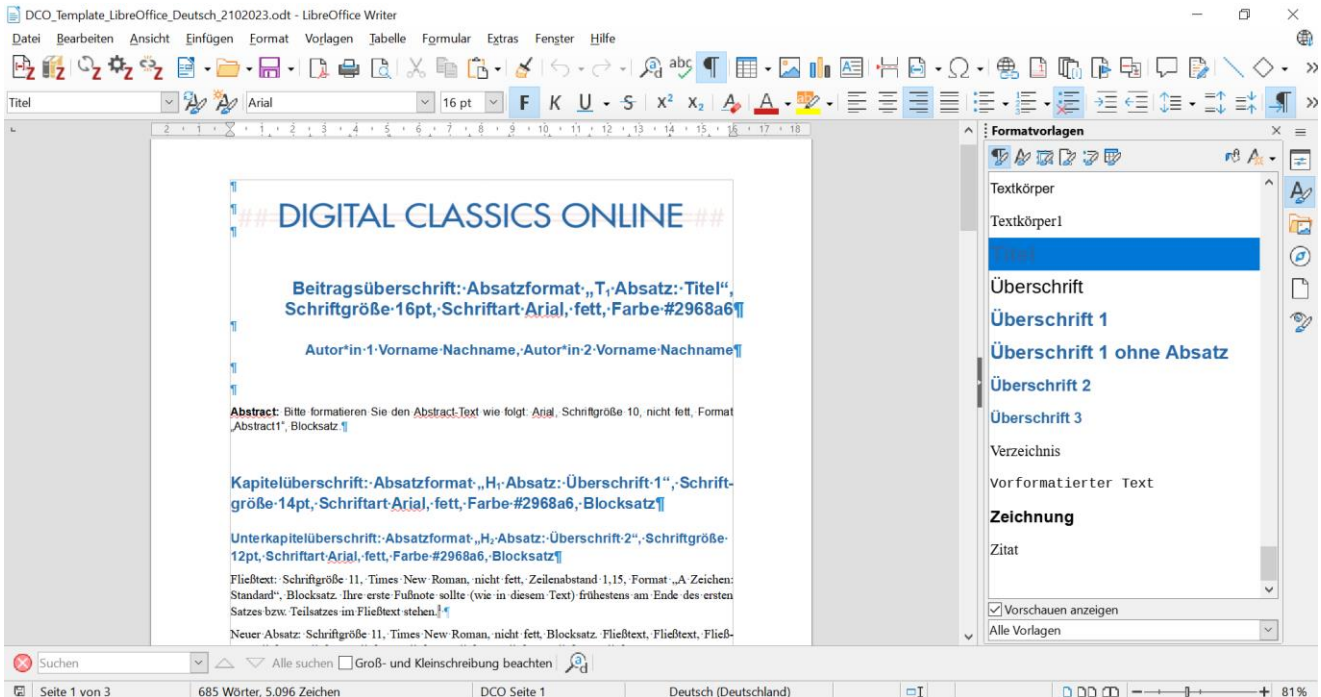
DCO_Template_LibreOffice_Deutsch_2102023.odt - LibreOffice Writer

Datei Bearbeiten Ansicht Einfügen Format Vorlagen Tabelle Formular Extras Fenster Hilfe

Titel Arial 16 pt F K U S $x^2$ $x_2$

Formatvorlagen

Textkörper
Textkörper1
Titel
Überschrift
Überschrift 1
Überschrift 1 ohne Absatz
Überschrift 2
Überschrift 3
Verzeichnis
Vorformatierter Text
Zeichnung
Zitat

Vorschauen anzeigen
Alle Vorlagen

¶
¶ DIGITAL CLASSICS ONLINE
¶

Beitragsüberschrift: Absatzformat „$T_1$ Absatz: Titel", Schriftgröße 16pt, Schriftart Arial, fett, Farbe #2968a6¶
¶

Autor*in 1 Vorname Nachname, Autor*in 2 Vorname Nachname¶
¶
¶

Abstract: Bitte formatieren Sie den Abstract-Text wie folgt: Arial, Schriftgröße 10, nicht fett, Format „Abstract1", Blocksatz.¶

Kapitelüberschrift: Absatzformat „$H_1$ Absatz: Überschrift 1", Schriftgröße 14pt, Schriftart Arial, fett, Farbe #2968a6, Blocksatz¶

Unterkapitelüberschrift: Absatzformat „$H_2$ Absatz: Überschrift 2", Schriftgröße 12pt, Schriftart Arial, fett, Farbe #2968a6, Blocksatz¶

Fließtext: Schriftgröße 11, Times New Roman, nicht fett, Zeilenabstand 1,15, Format „A Zeichen: Standard", Blocksatz. Ihre erste Fußnote sollte (wie in diesem Text) frühestens am Ende des ersten Satzes bzw. Teilsatzes im Fließtext stehen.¶

Neuer Absatz: Schriftgröße 11, Times New Roman, nicht fett, Blocksatz. Fließtext, Fließtext, Fließ-

Suchen Alle suchen Groß- und Kleinschreibung beachten

Seite 1 von 3 685 Wörter, 5.096 Zeichen DCO Seite 1 Deutsch (Deutschland) 81%